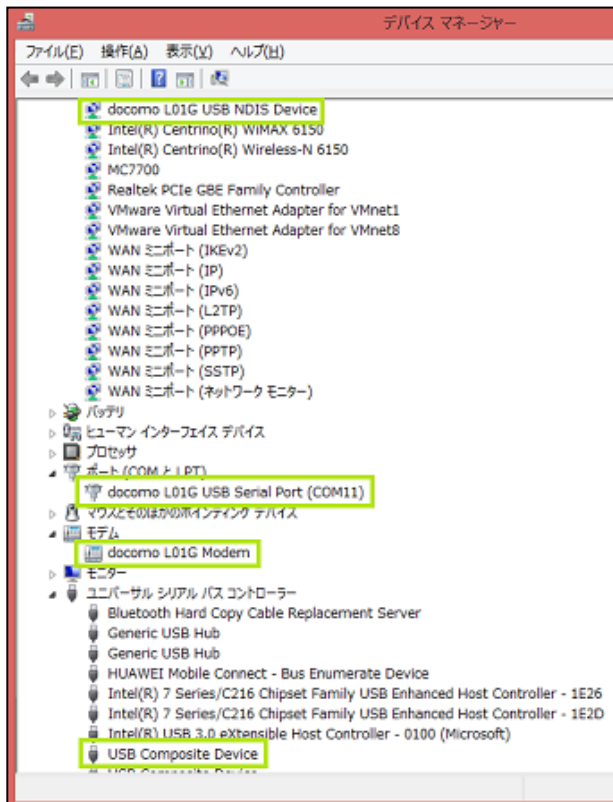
デバイス マネージャー

ファイル(F) 操作(A) 表示(V) ヘルプ(H)

docomo L01G USB NDIS Device
Intel(R) Centrino(R) WiMAX 6150
Intel(R) Centrino(R) Wireless-N 6150
MC7700
Realtek PCIe GBE Family Controller
VMware Virtual Ethernet Adapter for VMnet1
VMware Virtual Ethernet Adapter for VMnet8
WAN ミニポート (IKEv2)
WAN ミニポート (IP)
WAN ミニポート (IPv6)
WAN ミニポート (L2TP)
WAN ミニポート (PPPOE)
WAN ミニポート (PPTP)
WAN ミニポート (SSTP)
WAN ミニポート (ネットワーク モニター)
バッテリ
ヒューマン インターフェイス デバイス
プロセッサ
ポート (COM と LPT)
docomo L01G USB Serial Port (COM11)
マウスとそのほかのポインティング デバイス
モデム
docomo L01G Modem
モニター
ユニバーサル シリアル バス コントローラー
Bluetooth Hard Copy Cable Replacement Server
Generic USB Hub
Generic USB Hub
HUAWEI Mobile Connect - Bus Enumerate Device
Intel(R) 7 Series/C216 Chipset Family USB Enhanced Host Controller - 1E26
Intel(R) 7 Series/C216 Chipset Family USB Enhanced Host Controller - 1E2D
Intel(R) USB 3.0 eXtensible Host Controller - 0100 (Microsoft)
USB Composite Device
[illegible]